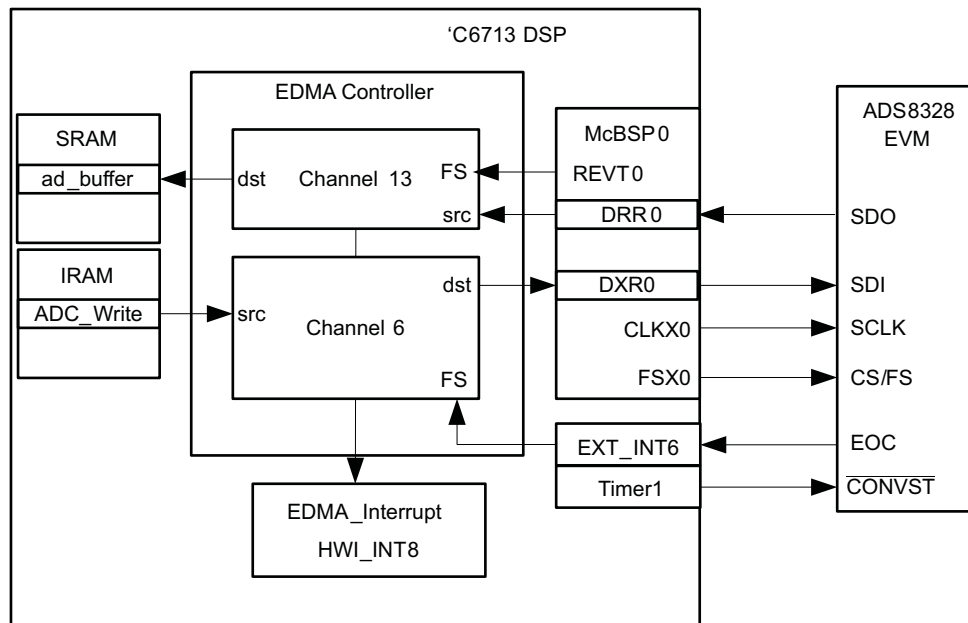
‘C6713 DSP

EDMA Controller

SRAM
ad_buffer

dst
Channel 13
FS
src

IRAM
ADC_Write

src
Channel 6
dst
FS

McBSP0
REVT0
DRR0
DXR0
CLKX0
FSX0

ADS8328 EVM
SDO
SDI
SCLK
CS/FS
EOC
$\overline{CONVST}$

EXT_INT6
Timer1

EDMA_Interrupt
HWI_INT8